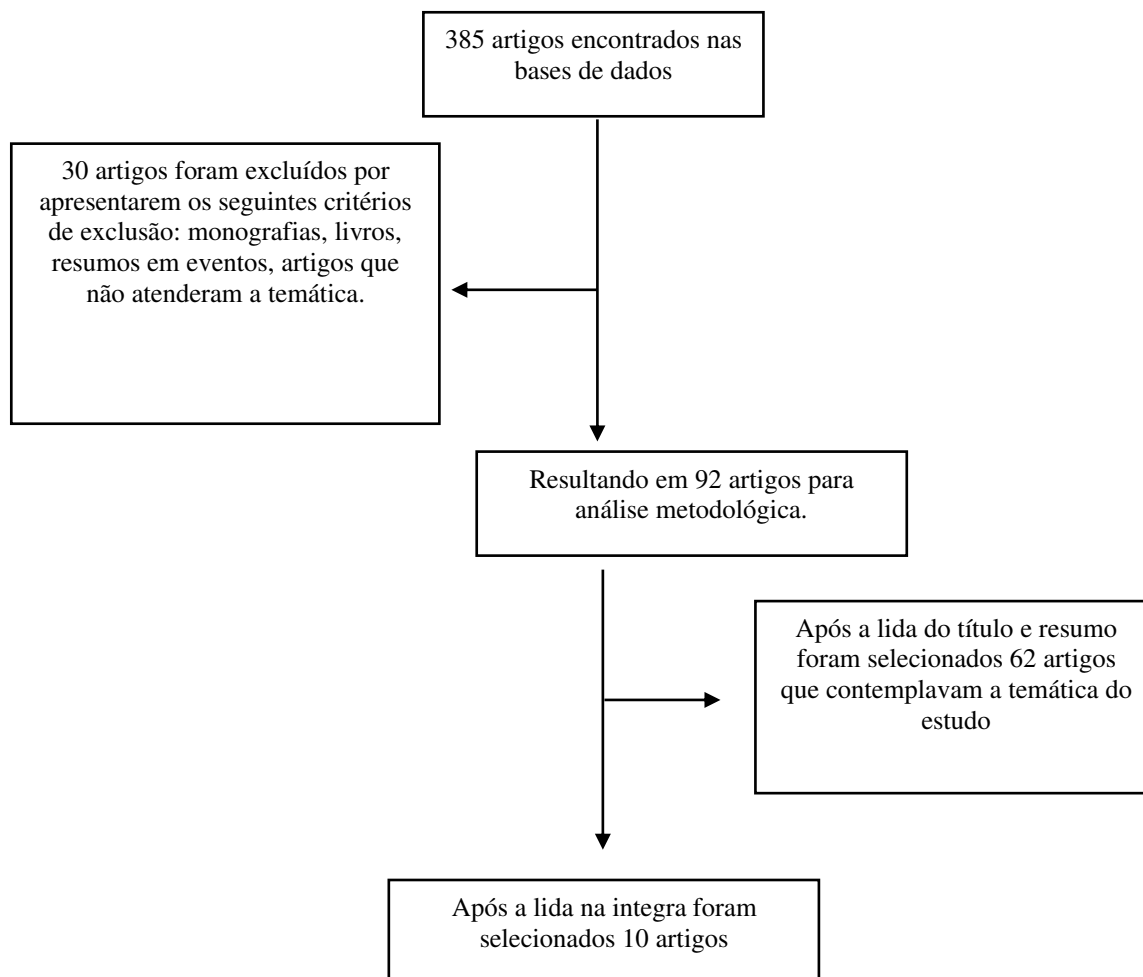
385 artigos encontrados nas bases de dados

30 artigos foram excluídos por apresentarem os seguintes critérios de exclusão: monografias, livros, resumos em eventos, artigos que não atenderam a temática.

Resultando em 92 artigos para análise metodológica.

Após a lida do título e resumo foram selecionados 62 artigos que contemplavam a temática do estudo

Após a lida na integra foram selecionados 10 artigos